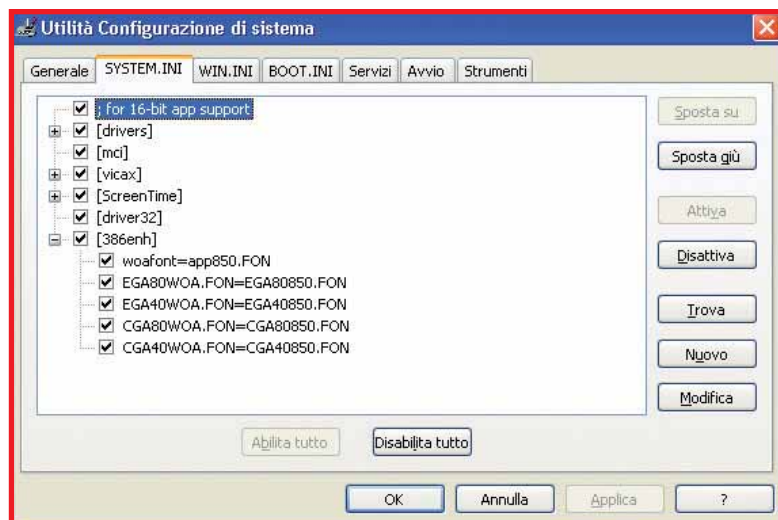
Utilità Configurazione di sistema

Generale SYSTEM.INI WIN.INI BOOT.INI Servizi Avvio Strumenti

; for 16-bit app support
[drivers]
[mci]
[vicax]
[ScreenTime]
[driver32]
[386enh]
woafont=app850.FON
EGA80WOA.FON=EGA80850.FON
EGA40WOA.FON=EGA40850.FON
CGA80WOA.FON=CGA80850.FON
CGA40WOA.FON=CGA40850.FON

Sposta su
Sposta giù
Attiva
Disattiva
Trova
Nuovo
Modifica

Abilita tutto Disabilita tutto

OK Annulla Applica ?